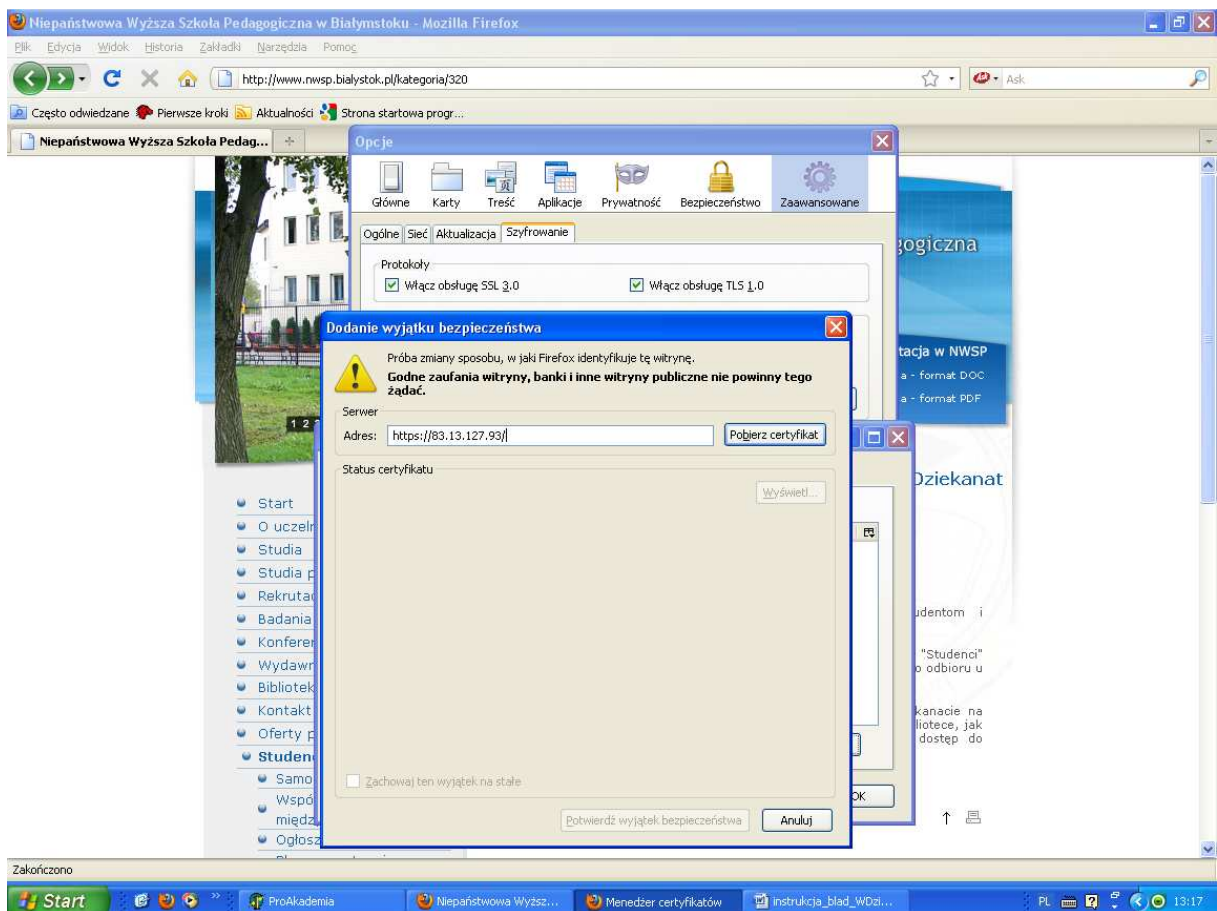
Niepaństwowa Wyższa Szkoła Pedagogiczna w Białymstoku - Mozilla Firefox

Plik Edycja Widok Historia Zakładki Narzędzia Pomoc

http://www.nwsp.bialystok.pl/kategoria/320

Ask

Często odwiedzane Pierwsze kroki Aktualności Strona startowa progr...

Niepaństwowa Wyższa Szkoła Pedag...

Opcje

Główne Karty Treść Aplikacje Prywatność Bezpieczeństwo Zaawansowane

Ogólne Sieć Aktualizacja Szyfrowanie

Protokoły

Włącz obsługę SSL 3.0

Włącz obsługę TLS 1.0

Dodanie wyjątku bezpieczeństwa

Próba zmiany sposobu, w jaki Firefox identyfikuje tę witrynę.

Godne zaufania witryny, banki i inne witryny publiczne nie powinny tego żądać.

Serwer

Adres: https://83.13.127.93/

Pobierz certyfikat

Status certyfikatu

Wyświetl...

Zachowaj ten wyjątek na stałe

Potwierdź wyjątek bezpieczeństwa

Anuluj

OK

gogiczna

tacja w NWSP

a - format DOC

a - format PDF

Dziekanat

udentom i

"Studenci"

o odbioru u

kanacie na

liotece, jak

dostęp do

Start

O uczeln

Studia

Studia p

Rekrutac

Badania

Konferen

Wydawn

Bibliotek

Kontakt

Oferty p

Studen

Samo

Wspó

międz

Ogłosz

Zakończono

Start

ProAkademia

Niepaństwowa Wyższ...

Menedżer certyfikatów

instrukcja_blad_WDzi...

PL 13:17